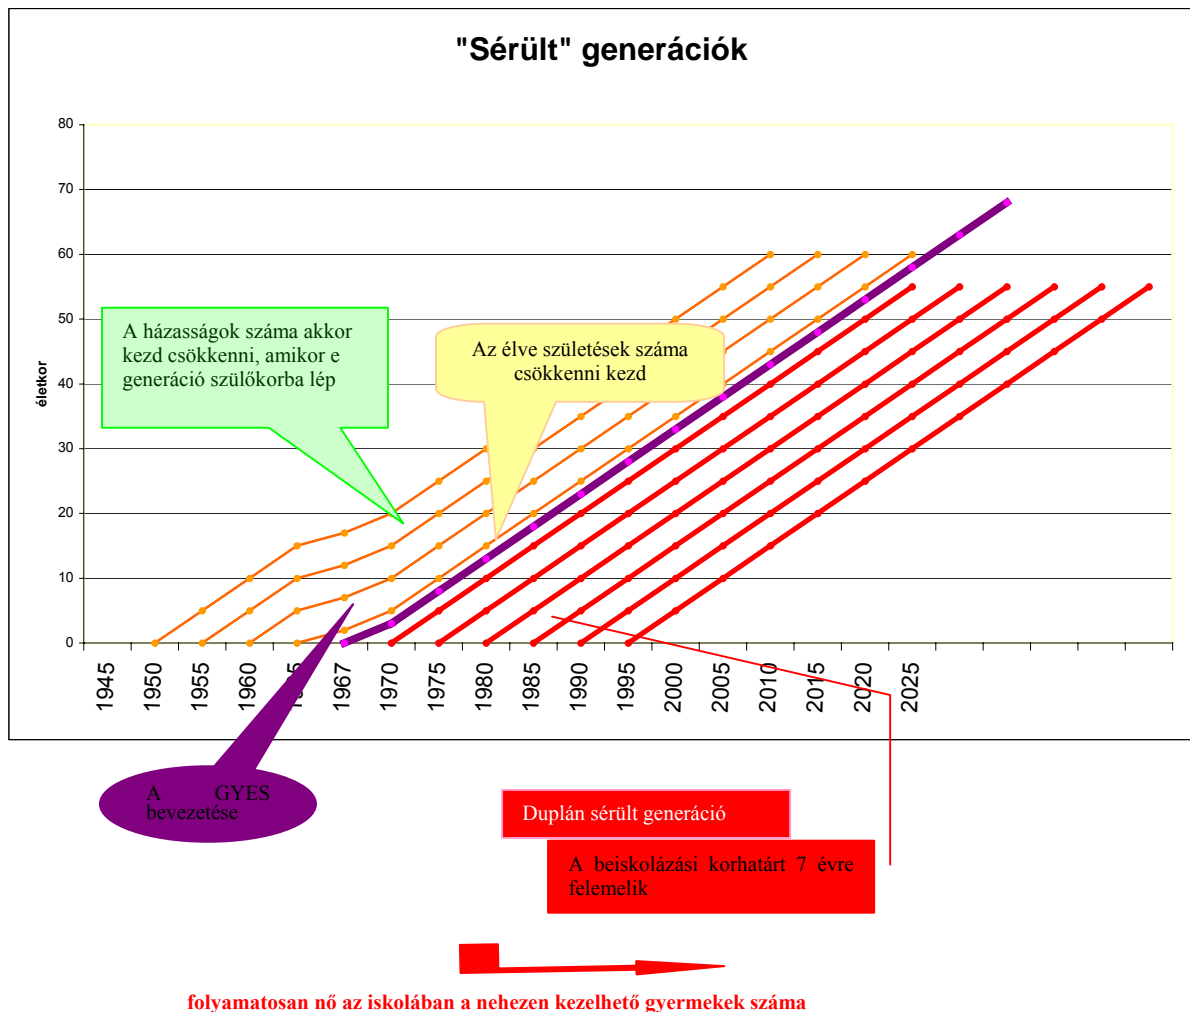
"Sérült" generációk

80
70
60
50
40
30
20
10
0

életkor

1945
1950
1955
1960
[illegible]5
1967
1970
1975
1980
1985
1990
1995
2000
2005
2010
2015
2020
2025

A házasságok száma akkor kezd csökkenni, amikor e generáció szülőkorba lép

Az élve születések száma csökkenni kezd

A GYES bevezetése

Duplán sérült generáció

A beiskolázási korhatárt 7 évre felemelik

folyamatosan nő az iskolában a nehezen kezelhető gyermekek száma